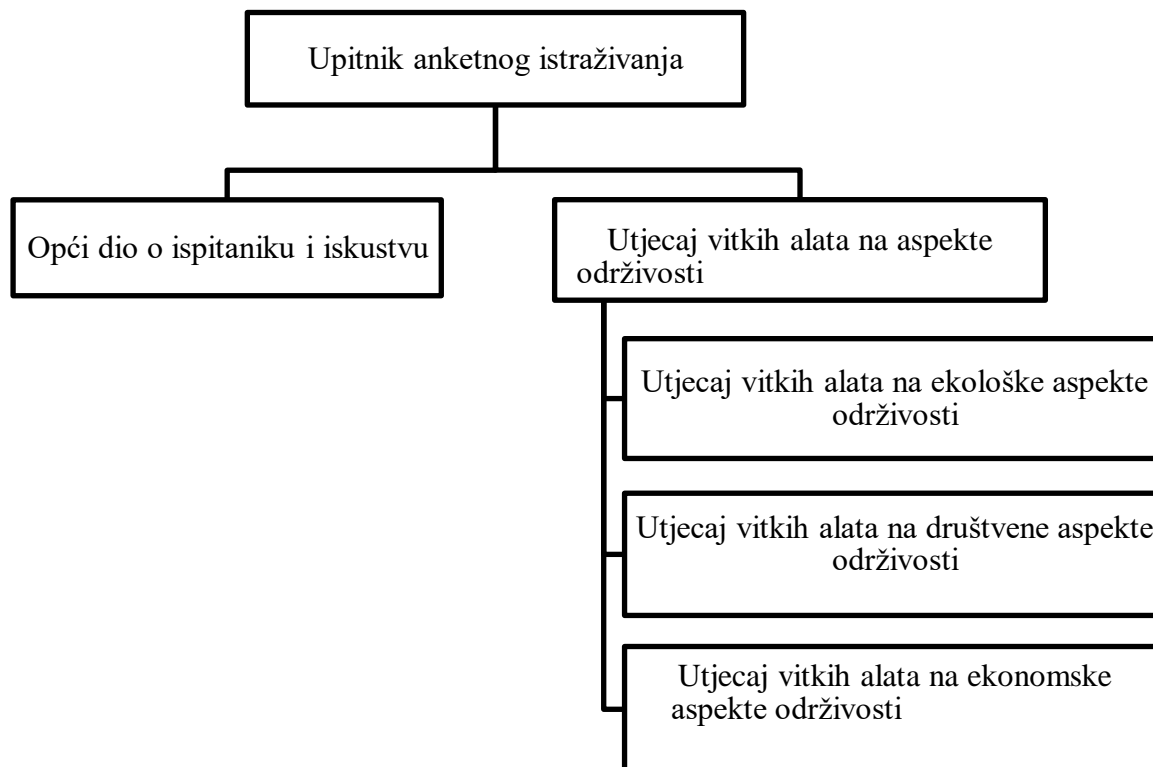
Upitnik anketnog istraživanja

Opći dio o ispitaniku i iskustvu

Utjecaj vitkih alata na aspekte održivosti

Utjecaj vitkih alata na ekološke aspekte održivosti

Utjecaj vitkih alata na društvene aspekte održivosti

Utjecaj vitkih alata na ekonomske aspekte održivosti